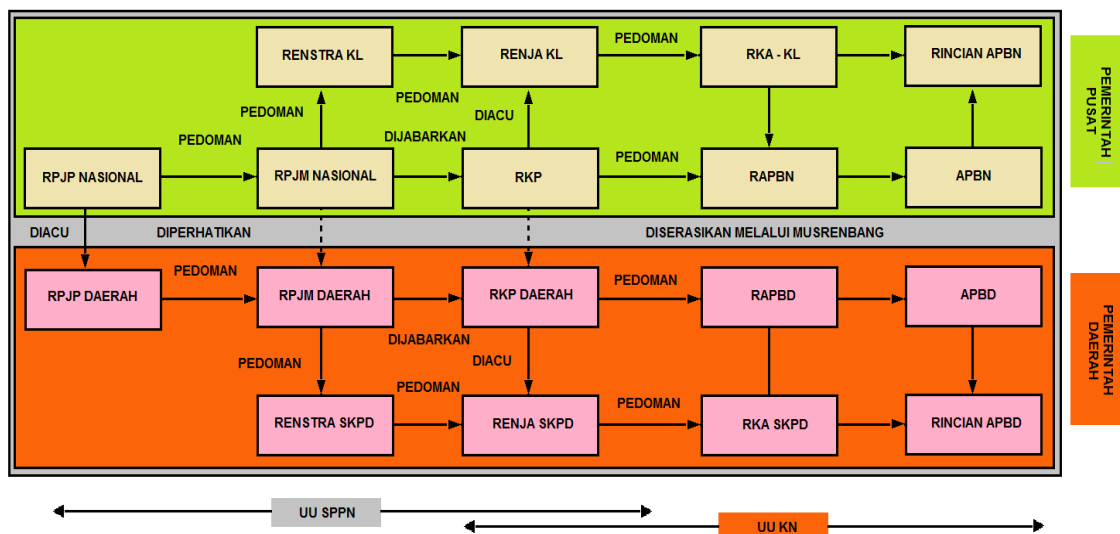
RENSTRA KL

RENJA KL

PEDOMAN

RKA - KL

RINCIAN APBN

PEMERINTAH PUSAT

PEDOMAN

PEDOMAN

DIACU

PEDOMAN

DIJABARKAN

RPJP NASIONAL

RPJM NASIONAL

RKP

PEDOMAN

RAPBN

APBN

DIACU

DIPERHATIKAN

DISERASIKAN MELALUI MUSRENBANG

PEDOMAN

RPJP DAERAH

RPJM DAERAH

RKP DAERAH

PEDOMAN

RAPBD

APBD

PEMERINTAH DAERAH

DIJABARKAN

PEDOMAN

DIACU

PEDOMAN

PEDOMAN

RENSTRA SKPD

RENJA SKPD

RKA SKPD

RINCIAN APBD

UU SPPN

UU KN